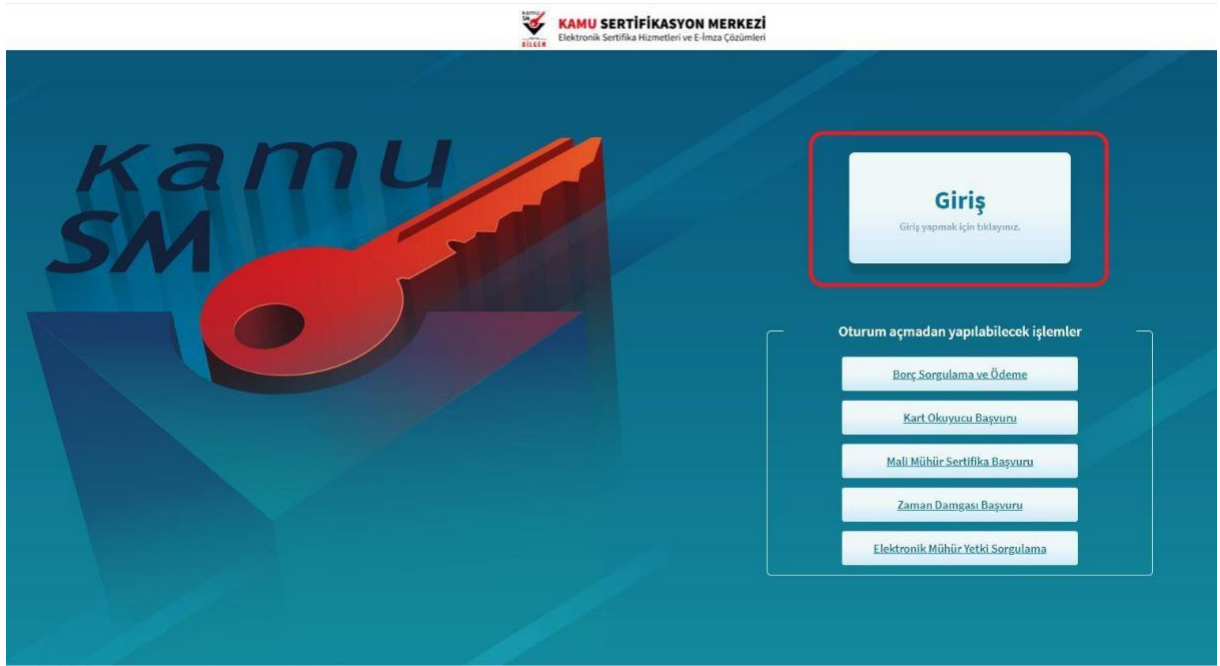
KAMU SM
BİLGEM
KAMU SERTİFİKASYON MERKEZİ
Elektronik Sertifika Hizmetleri ve E-İmza Çözümleri

kamu
SM

Giriş
Giriş yapmak için tıklayınız.

Oturum açmadan yapılabilecek işlemler

Borç Sorgulama ve Ödeme

Kart Okuyucu Başvuru

Mali Mühür Sertifika Başvuru

Zaman Damgası Başvuru

Elektronik Mühür Yetki Sorgulama